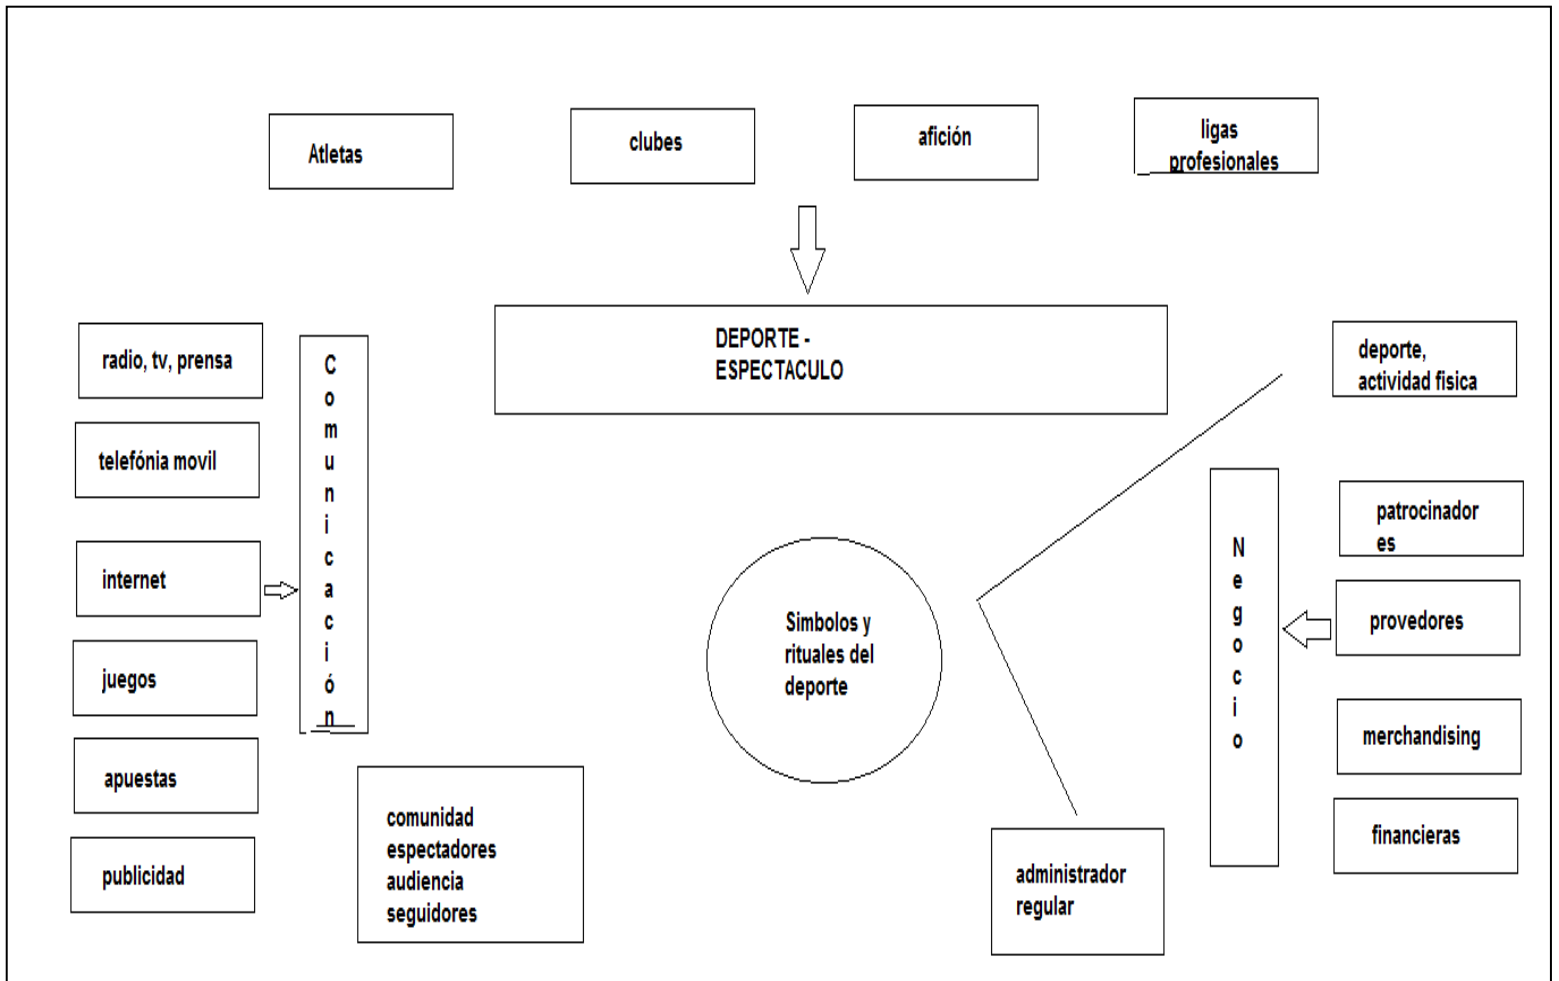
Atletas

clubes

afición

ligas profesionales

DEPORTE - ESPECTACULO

radio, tv, prensa

telefónia movil

internet

juegos

apuestas

publicidad

Comunicación

comunidad espectadores audiencia seguidores

Simbolos y rituales del deporte

deporte, actividad fisica

Negocio

patrocinadores

provedores

merchandising

financieras

administrador regular